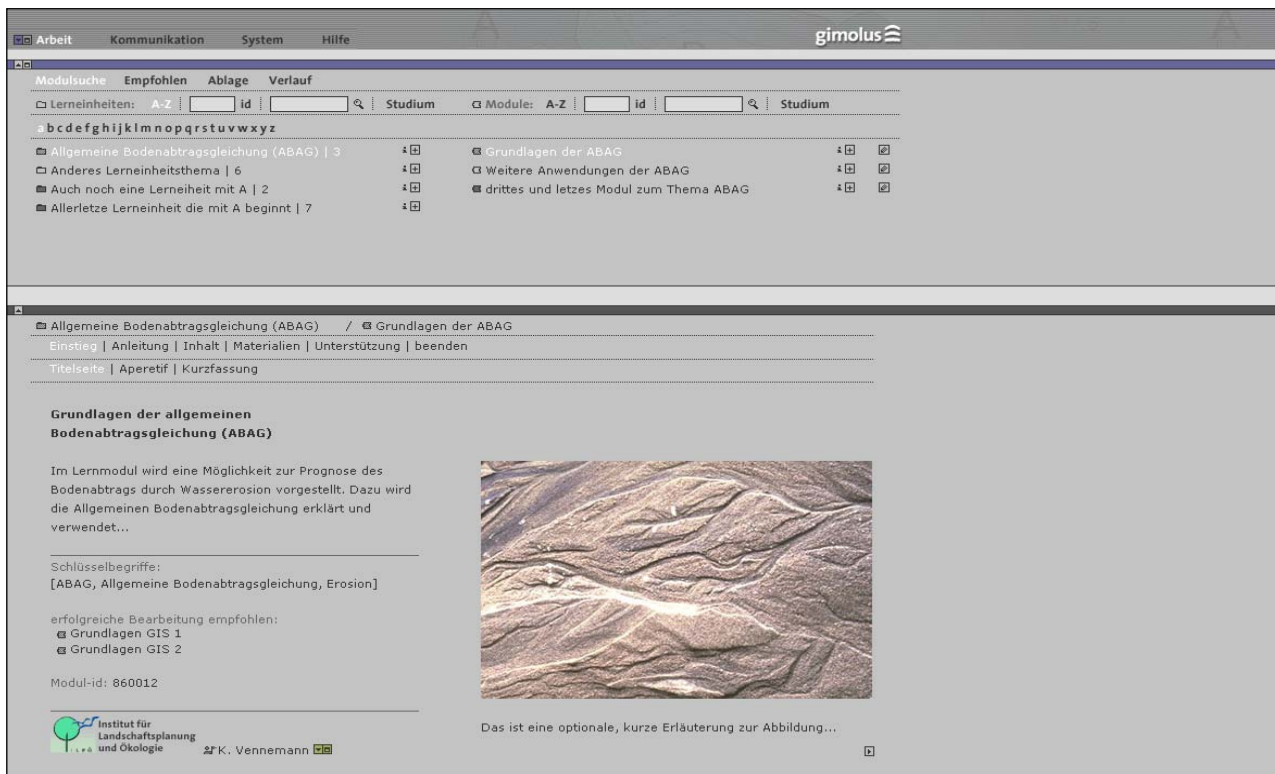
Arbeit Kommunikation System Hilfe

gimolus

Modulsuche Empfohlen Ablage Verlauf

Lerneinheiten: A-Z | id | Studium

Module: A-Z | id | Studium

abcdefghijklmnopqrstuvwxyz

Allgemeine Bodenabtragsgleichung (ABAG) | 3
Anderes Lerneinheitsthema | 6
Auch noch eine Lerneiheit mit A | 2
Allerletze Lerneinheit die mit A beginnt | 7

Grundlagen der ABAG
Weitere Anwendungen der ABAG
drittes und letzes Modul zum Thema ABAG

Allgemeine Bodenabtragsgleichung (ABAG) / Grundlagen der ABAG

Einstieg | Anleitung | Inhalt | Materialien | Unterstützung | beenden

Titelseite | Aperetif | Kurzfassung

Grundlagen der allgemeinen Bodenabtragsgleichung (ABAG)

Im Lernmodul wird eine Möglichkeit zur Prognose des Bodenabtrags durch Wassererosion vorgestellt. Dazu wird die Allgemeinen Bodenabtragsgleichung erklärt und verwendet...

Schlüsselbegriffe:
[ABAG, Allgemeine Bodenabtragsgleichung, Erosion]

erfolgreiche Bearbeitung empfohlen:
Grundlagen GIS 1
Grundlagen GIS 2

Modul-id: 860012

Institut für Landschaftsplanung und Ökologie

K. Vennemann

Das ist eine optionale, kurze Erläuterung zur Abbildung...